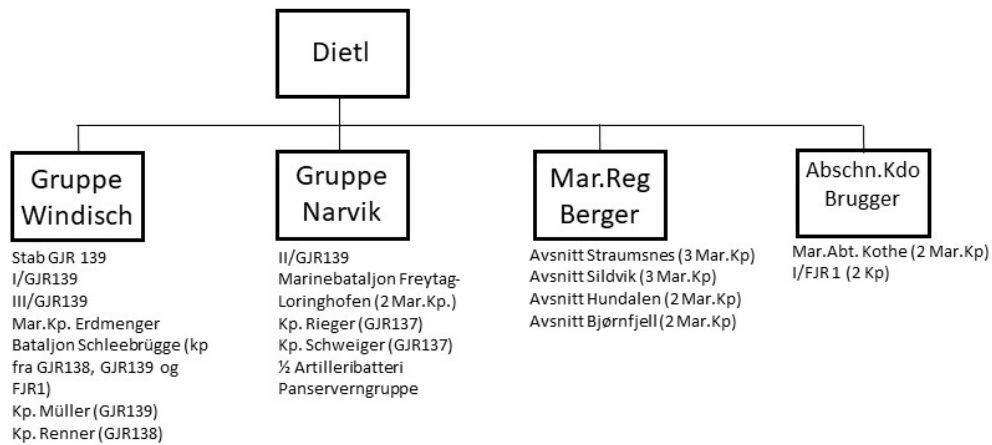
Dietl

Gruppe Windisch

Stab GJR 139
I/GJR139
III/GJR139
Mar.Kp. Erdmenger
Bataljon Schleebrügge (kp fra GJR138, GJR139 og FJR1)
Kp. Müller (GJR139)
Kp. Renner (GJR138)

Gruppe Narvik

II/GJR139
Marinebataljon Freytag-Loringhofen (2 Mar.Kp.)
Kp. Rieger (GJR137)
Kp. Schweiger (GJR137)
½ Artilleribatteri
Panserverngruppe

Mar.Reg Berger

Avsnitt Straumsnes (3 Mar.Kp)
Avsnitt Sildvik (3 Mar.Kp)
Avsnitt Hundalen (2 Mar.Kp)
Avsnitt Bjørnfjell (2 Mar.Kp)

Abschn.Kdo Brugger

Mar.Abt. Kothe (2 Mar.Kp)
I/FJR 1 (2 Kp)